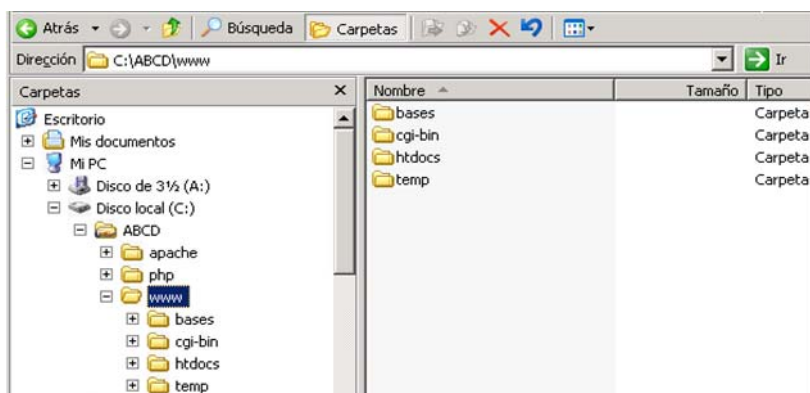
Atrás · Búsqueda · Carpetas

Dirección C:\ABCD\www · Ir

Carpetas ×

Escritorio
Mis documentos
Mi PC
Disco de 3½ (A:)
Disco local (C:)
ABCD
apache
php
www
bases
cgi-bin
htdocs
temp

| Nombre | Tamaño | Tipo |
|---|---|---|
| bases | | Carpeta |
| cgi-bin | | Carpeta |
| htdocs | | Carpeta |
| temp | | Carpeta |